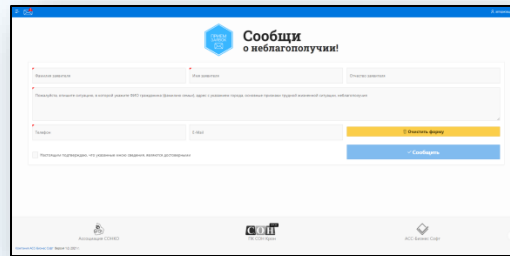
Сообщи о неблагополучии!

Фамилия заявителя

Имя заявителя

Отчество заявителя

Пожалуйста, опишите ситуацию, в которой указаны ФИО гражданина (фамилия, имя), адрес, с указанием города, основные признаки трудной жизненной ситуации, неблагополучия

Телефон

E-Mail

Очистить форму

Настоящим подтверждаю, что указанные мною сведения являются достоверными

Сообщить

Ассоциация СОНКО

ТК «СОН-Хронос»

АСС Банкинг Софт

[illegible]